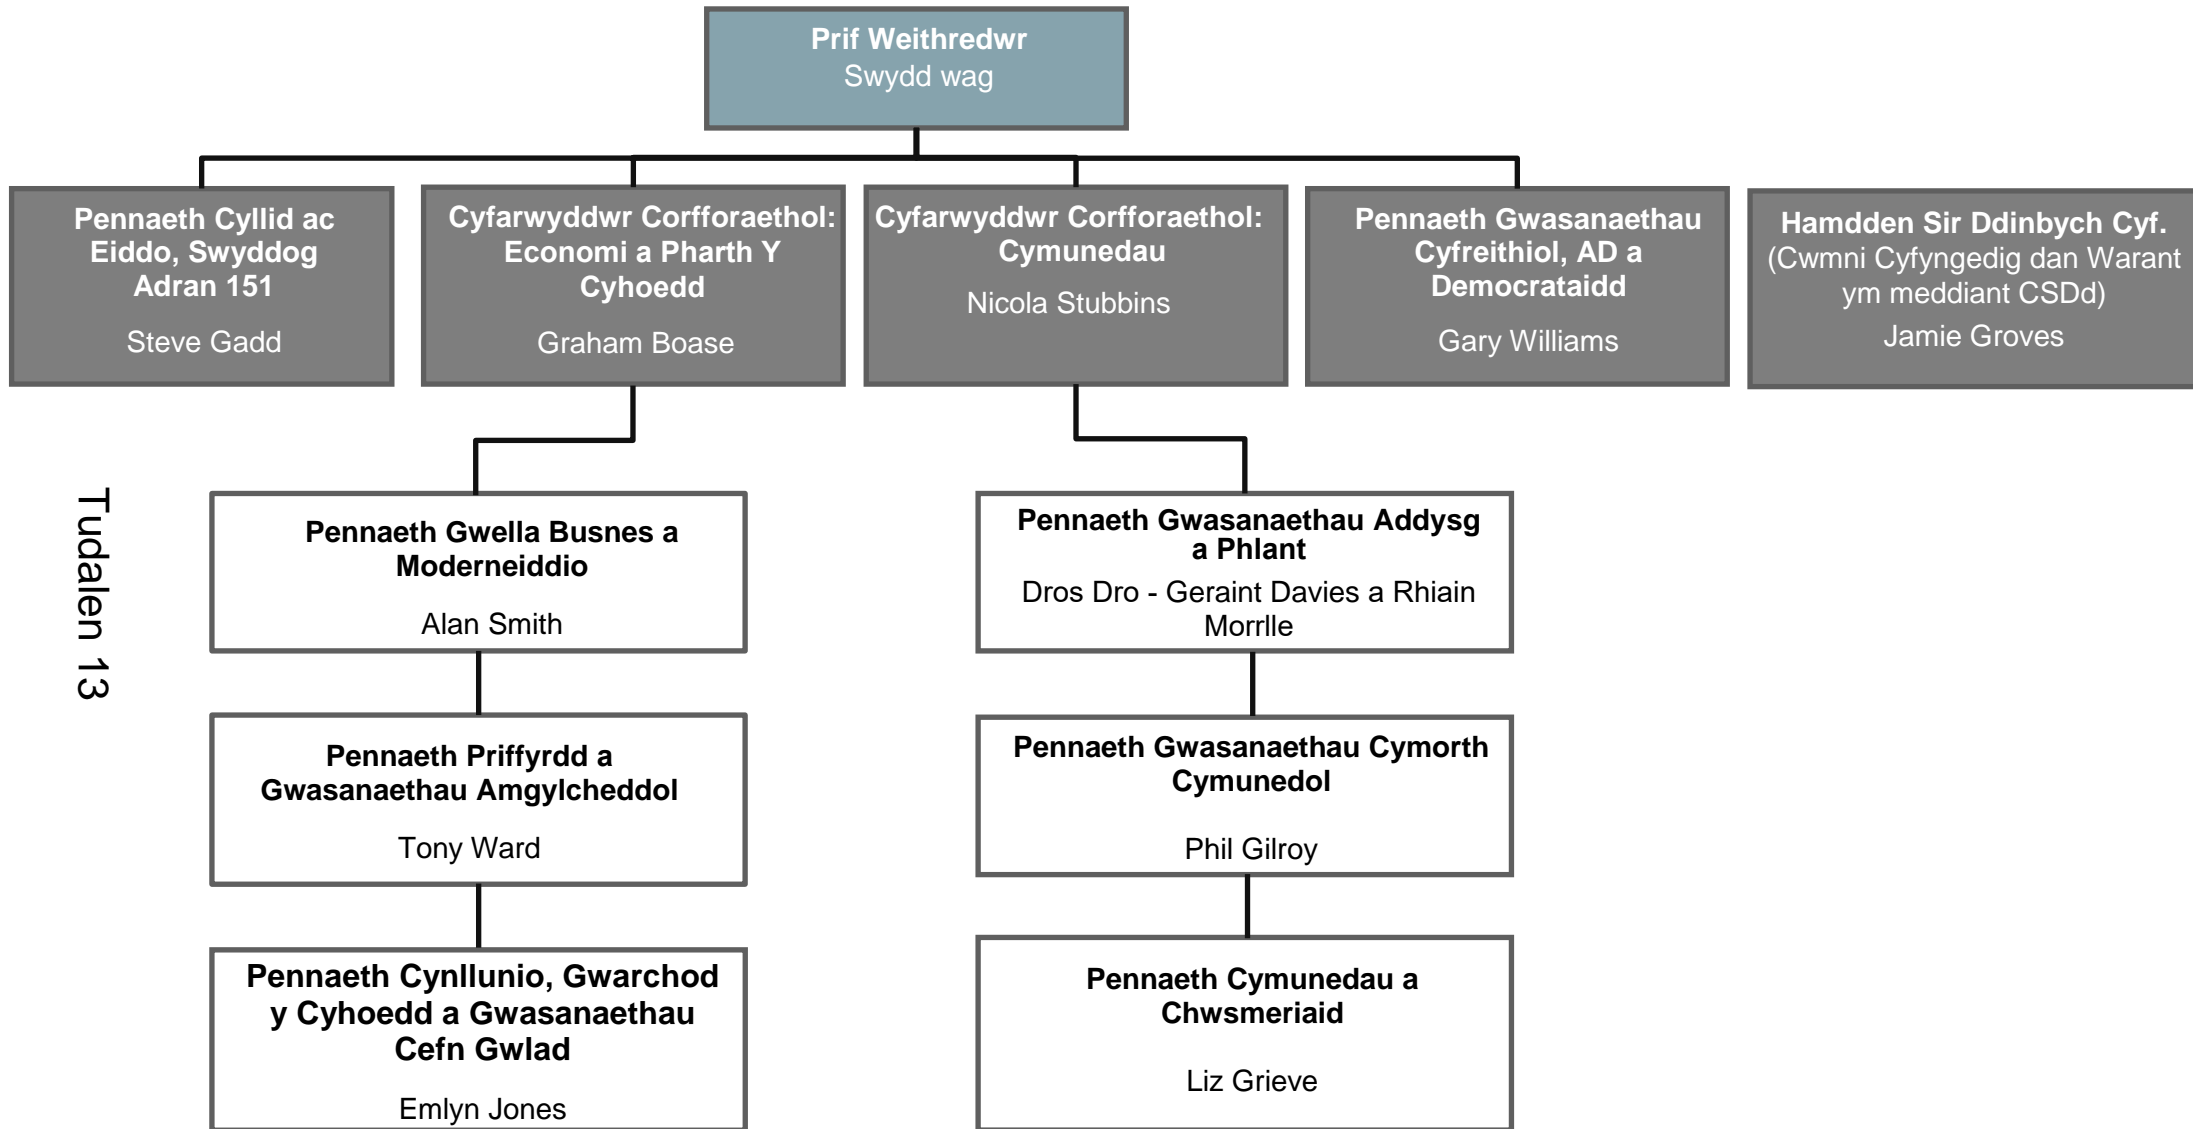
**Prif Weithredwr**
Swydd wag

**Pennaeth Cyllid ac Eiddo, Swyddog Adran 151**
Steve Gadd

**Cyfarwyddwr Corfforaethol: Economi a Pharth Y Cyhoedd**
Graham Boase

**Cyfarwyddwr Corfforaethol: Cymunedau**
Nicola Stubbins

**Pennaeth Gwasanaethau Cyfreithiol, AD a Democrataidd**
Gary Williams

**Hamdden Sir Ddinbych Cyf.**
(Cwmni Cyfyngedig dan Warant ym meddiant CSDd)
Jamie Groves

Tudalen 13

**Pennaeth Gwella Busnes a Moderneiddio**
Alan Smith

**Pennaeth Priffyrdd a Gwasanaethau Amgylcheddol**
Tony Ward

**Pennaeth Cynllunio, Gwarchod y Cyhoedd a Gwasanaethau Cefn Gwlad**
Emlyn Jones

**Pennaeth Gwasanaethau Addysg a Phlant**
Dros Dro - Geraint Davies a Rhiain Morrlle

**Pennaeth Gwasanaethau Cymorth Cymunedol**
Phil Gilroy

**Pennaeth Cymunedau a Chwsmeriaid**
Liz Grieve